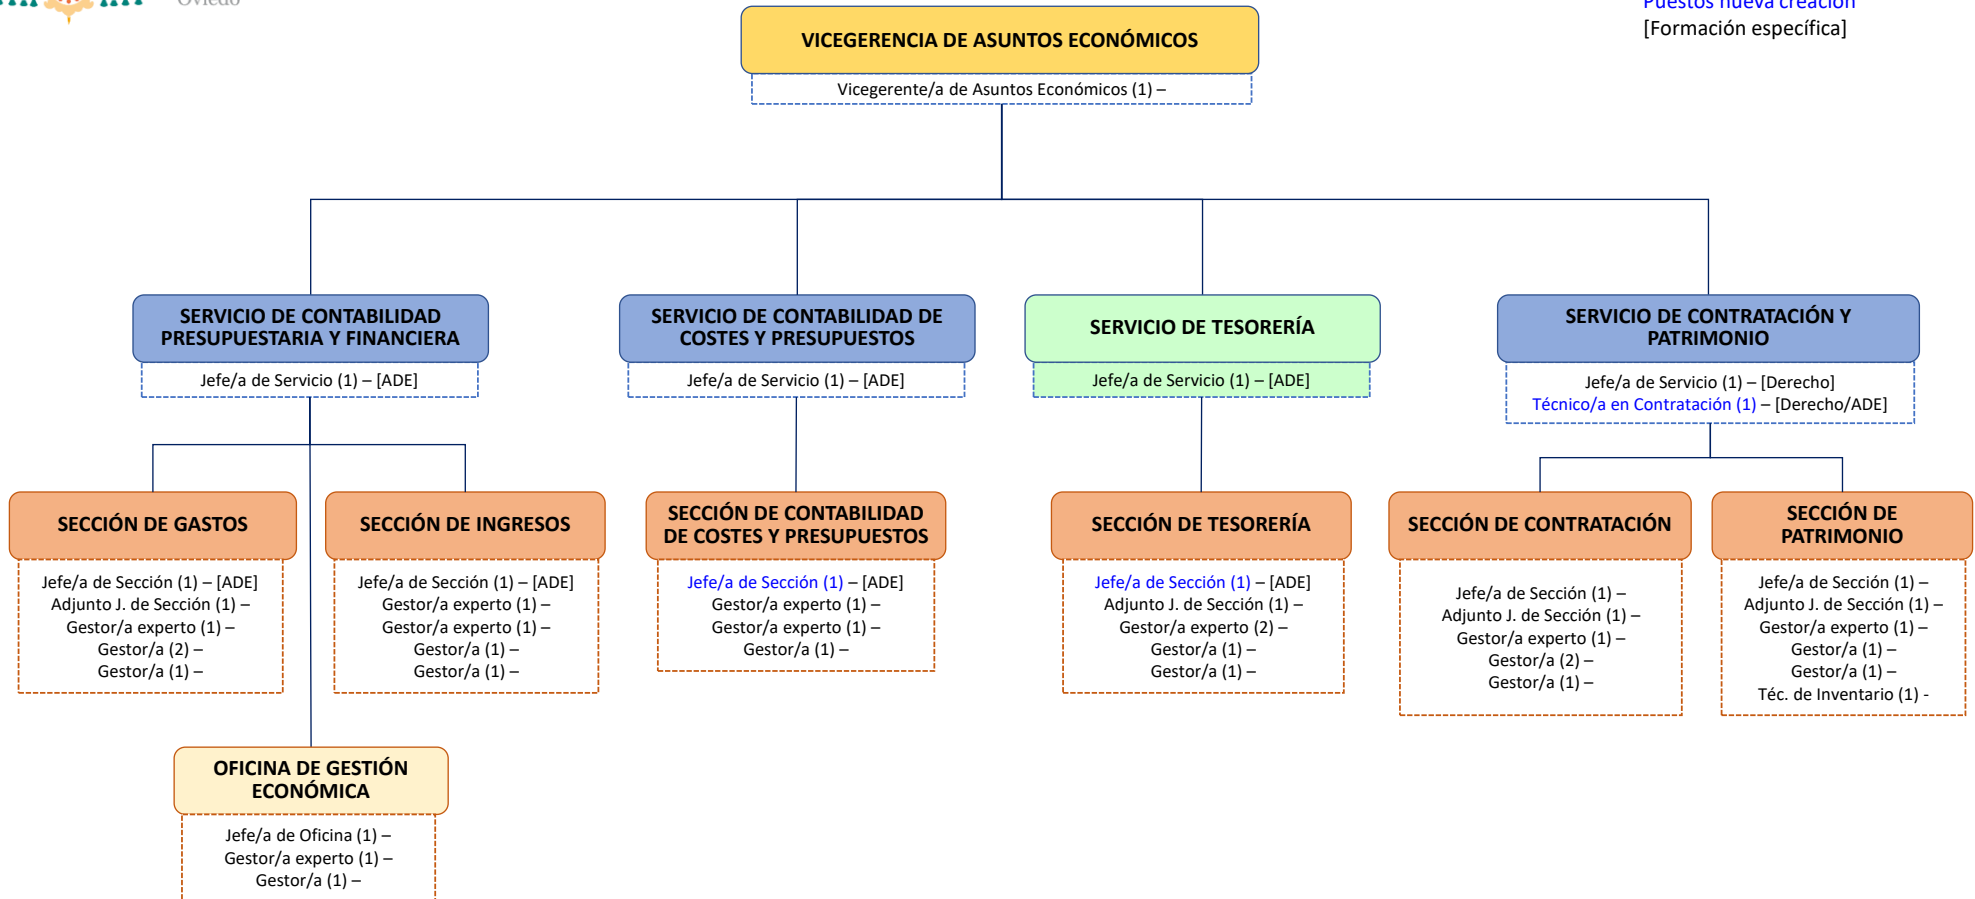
Oviedo

Puestos nueva creación
[Formación específica]

VICEGERENCIA DE ASUNTOS ECONÓMICOS
Vicegerente/a de Asuntos Económicos (1) –

SERVICIO DE CONTABILIDAD PRESUPUESTARIA Y FINANCIERA
Jefe/a de Servicio (1) – [ADE]

SERVICIO DE CONTABILIDAD DE COSTES Y PRESUPUESTOS
Jefe/a de Servicio (1) – [ADE]

SERVICIO DE TESORERÍA
Jefe/a de Servicio (1) – [ADE]

SERVICIO DE CONTRATACIÓN Y PATRIMONIO
Jefe/a de Servicio (1) – [Derecho]
Técnico/a en Contratación (1) – [Derecho/ADE]

SECCIÓN DE GASTOS
Jefe/a de Sección (1) – [ADE]
Adjunto J. de Sección (1) –
Gestor/a experto (1) –
Gestor/a (2) –
Gestor/a (1) –

SECCIÓN DE INGRESOS
Jefe/a de Sección (1) – [ADE]
Gestor/a experto (1) –
Gestor/a experto (1) –
Gestor/a (1) –
Gestor/a (1) –

SECCIÓN DE CONTABILIDAD DE COSTES Y PRESUPUESTOS
Jefe/a de Sección (1) – [ADE]
Gestor/a experto (1) –
Gestor/a experto (1) –
Gestor/a (1) –

SECCIÓN DE TESORERÍA
Jefe/a de Sección (1) – [ADE]
Adjunto J. de Sección (1) –
Gestor/a experto (2) –
Gestor/a (1) –
Gestor/a (1) –

SECCIÓN DE CONTRATACIÓN
Jefe/a de Sección (1) –
Adjunto J. de Sección (1) –
Gestor/a experto (1) –
Gestor/a (2) –
Gestor/a (1) –

SECCIÓN DE PATRIMONIO
Jefe/a de Sección (1) –
Adjunto J. de Sección (1) –
Gestor/a experto (1) –
Gestor/a (1) –
Gestor/a (1) –
Téc. de Inventario (1) -

OFICINA DE GESTIÓN ECONÓMICA
Jefe/a de Oficina (1) –
Gestor/a experto (1) –
Gestor/a (1) –